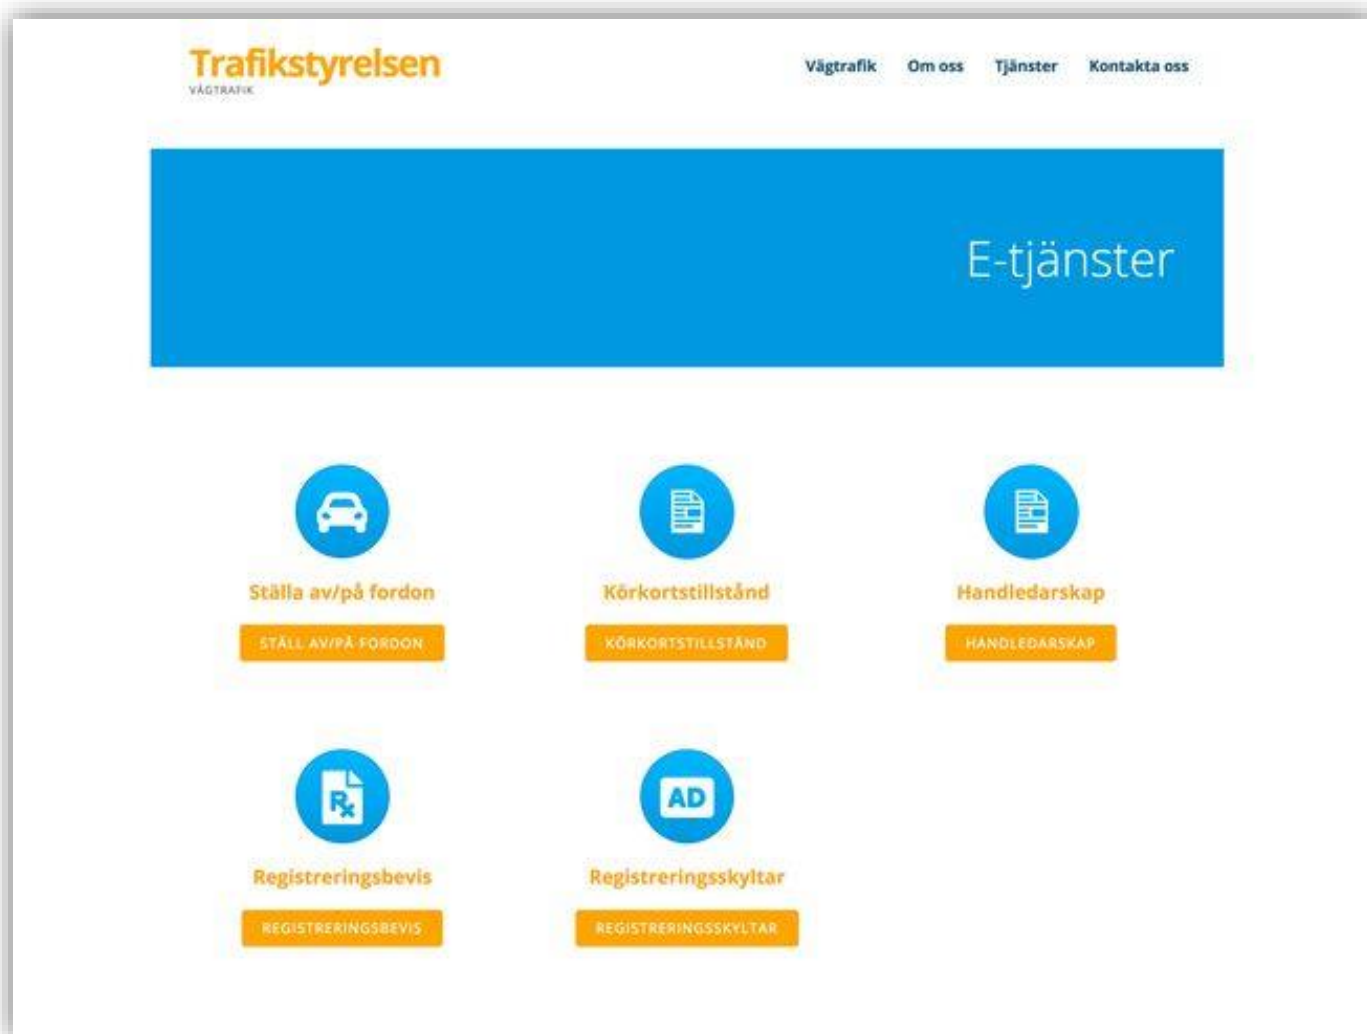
Trafikstyrelsen
VÄGTRAFIK

Vägtrafik Om oss Tjänster Kontakta oss

E-tjänster

Ställa av/på fordon
STÄLL AV/PÅ FORDON

Körkortstillstånd
KÖRKORTSTILLSTÅND

Handledarskap
HANDLEDARSKAP

Registreringsbevis
REGISTRERINGSBEVIS

AD
Registreringsskyltar
REGISTRERINGSSKYLTAR